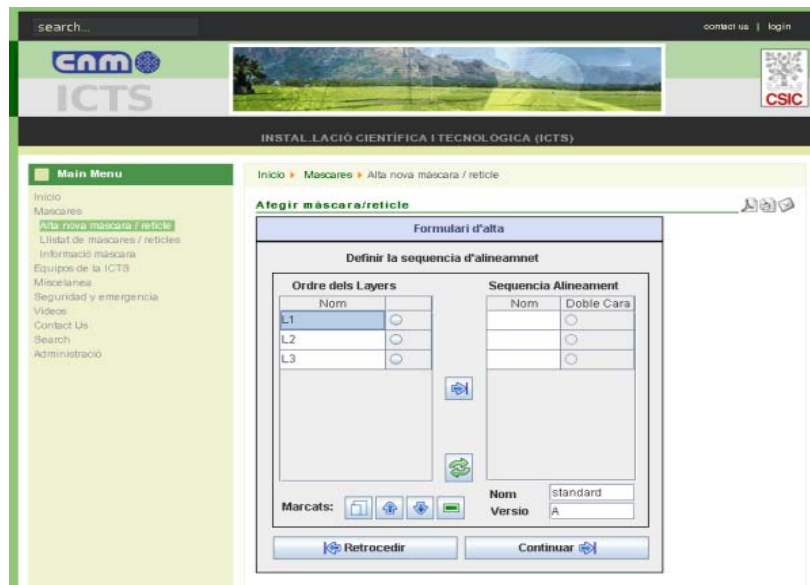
search...

contact us | login

cnm

ICTS

CSIC

INSTAL.LACIÓ CIENTÍFICA I TECNOLÒGICA (ICTS)

Main Menu

Inicio
Mascares
Alta nova mascara / reticle
Llistat de mascares / reticles
Informació mascara
Equipos de la ICTS
Miscelanea
Seguridad y emergencia
Videos
Contact Us
Search
Administracio

Inicio ▸ Mascares ▸ Alta nova mascara / reticle

Afegir màscara/reticle

Formulari d'alta

Definir la sequencia d'alineamnet

Ordre dels Layers

| Nom | |
|---|---|
| L1 | ○ |
| L2 | ○ |
| L3 | ○ |

Sequencia Alineament

| Nom | Doble Cara |
|---|---|
| | ○ |
| | ○ |
| | ○ |

Marcats:

Nom standard
Versio A

Retrocedir

Continuar